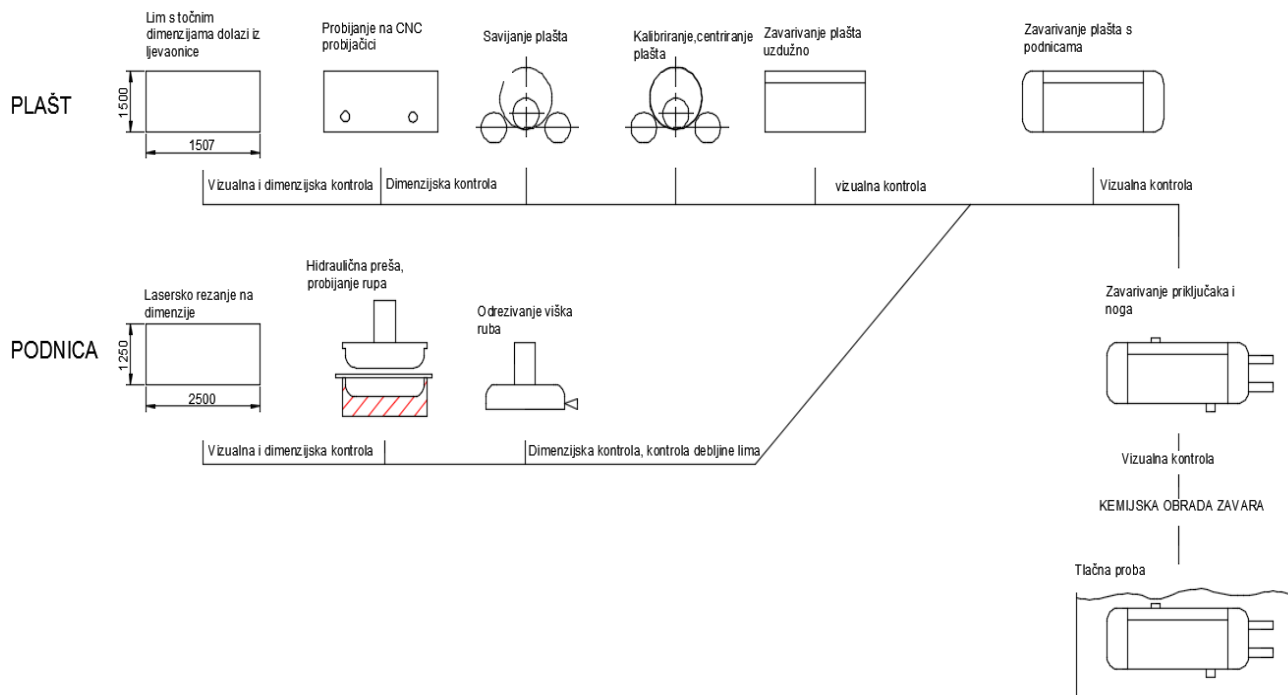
PLAŠT

Lim s točnim dimenzijama dolazi iz ljevaonice

1500

1507

Probijanje na CNC probijačici

Savijanje plašta

Kalibriranje,centriranje plašta

Zavarivanje plašta uzdužno

Zavarivanje plašta s podnicama

Vizualna i dimenzijska kontrola

Dimenzijska kontrola

vizualna kontrola

Vizualna kontrola

PODNICA

Lasersko rezanje na dimenzije

1250

2500

Hidraulična preša, probijanje rupa

Odrezivanje viška ruba

Vizualna i dimenzijska kontrola

Dimenzijska kontrola, kontrola debljine lima

Zavarivanje priključaka i noga

Vizualna kontrola

KEMIJSKA OBRADA ZAVARA

Tlačna proba